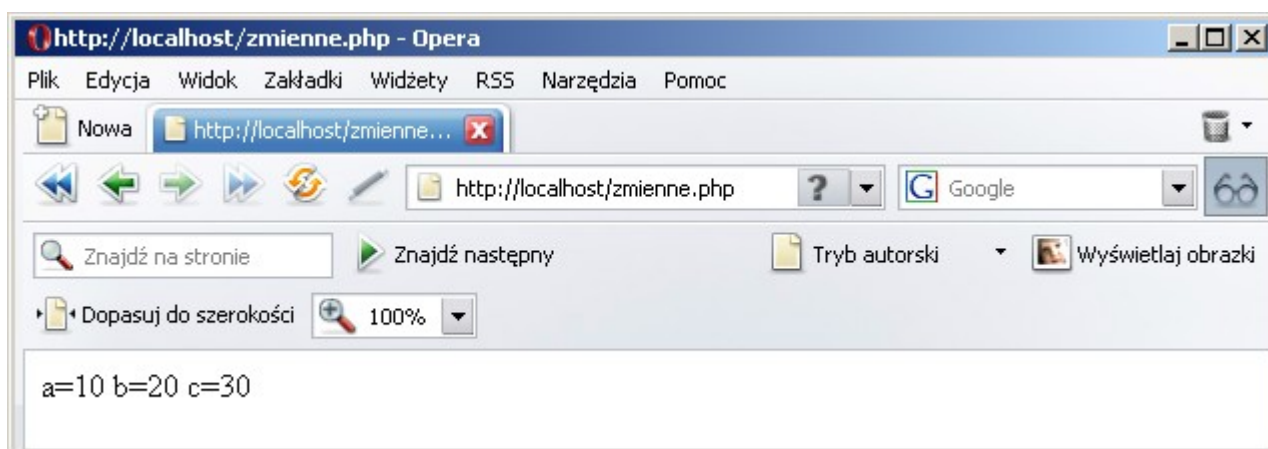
http://localhost/zmienne.php - Opera

Plik Edycja Widok Zakładki Widżety RSS Narzędzia Pomoc

Nowa http://localhost/zmienne...

http://localhost/zmienne.php

Google

Znajdź na stronie

Znajdź następny

Tryb autorski

Wyświetlaj obrazki

Dopasuj do szerokości

100%

a=10 b=20 c=30